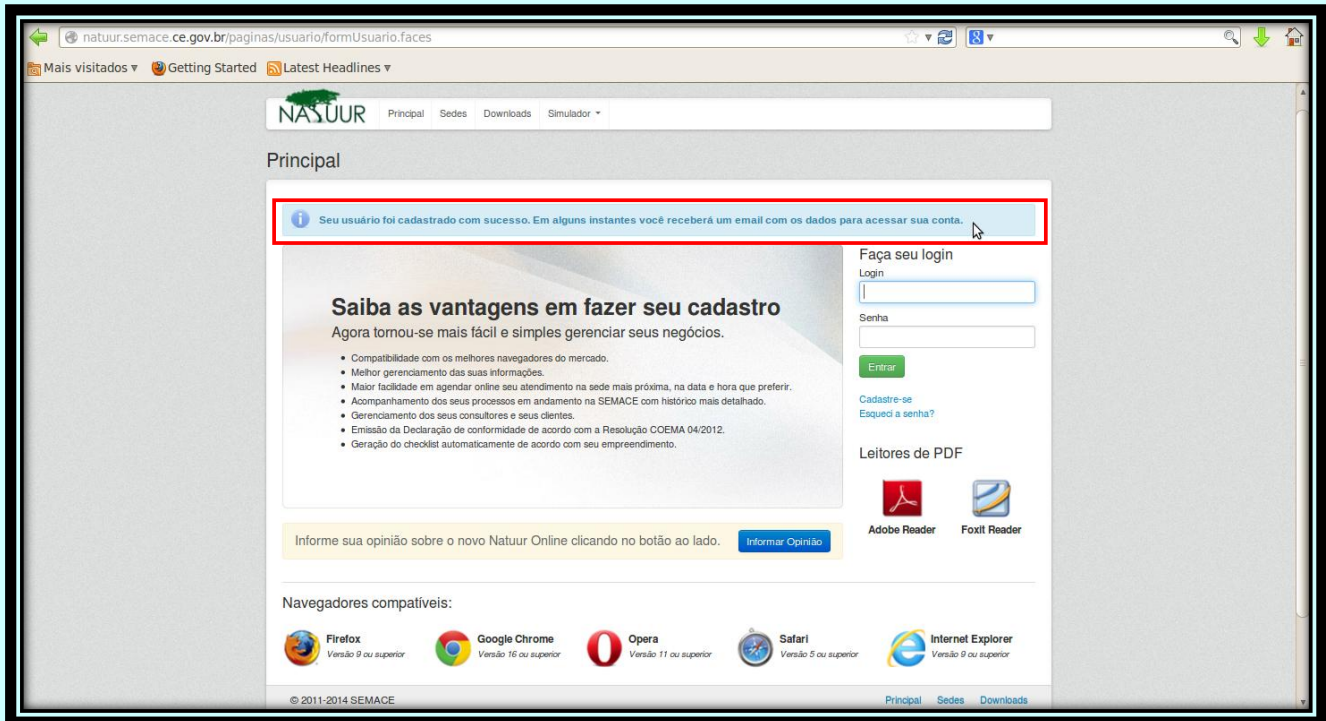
natuur.semace.ce.gov.br/paginas/usuario/formUsuario.faces

Mais visitados ▾ Getting Started Latest Headlines ▾

NATUUR Principal Sedes Downloads Simulador ▾

Principal

Seu usuário foi cadastrado com sucesso. Em alguns instantes você receberá um email com os dados para acessar sua conta.

Saiba as vantagens em fazer seu cadastro

Agora tornou-se mais fácil e simples gerenciar seus negócios.

- Compatibilidade com os melhores navegadores do mercado.
- Melhor gerenciamento das suas informações.
- Maior facilidade em agendar online seu atendimento na sede mais próxima, na data e hora que preferir.
- Acompanhamento dos seus processos em andamento na SEMACE com histórico mais detalhado.
- Gerenciamento dos seus consultores e seus clientes.
- Emissão da Declaração de conformidade de acordo com a Resolução COEMA 04/2012.
- Geração do checklist automaticamente de acordo com seu empreendimento.

Faça seu login

Login

Senha

Entrar

Cadastre-se

Esqueci a senha?

Leitores de PDF

Adobe Reader Foxit Reader

Informe sua opinião sobre o novo Natuur Online clicando no botão ao lado. Informar Opinião

Navegadores compatíveis:

Firefox Versão 9 ou superior

Google Chrome Versão 16 ou superior

Opera Versão 11 ou superior

Safari Versão 5 ou superior

Internet Explorer Versão 9 ou superior

© 2011-2014 SEMACE

Principal Sedes Downloads